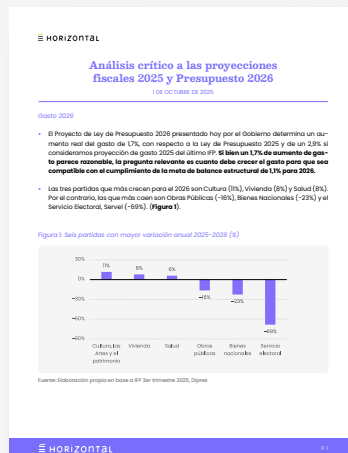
HORIZONTAL

Análisis crítico a las proyecciones fiscales 2025 y Presupuesto 2026

1 DE OCTUBRE DE 2025

Gasto 2026

- El Proyecto de Ley de Presupuesto 2026 presentado hoy por el Gobierno determina un aumento real del gasto de 1,7%, con respecto a la Ley de Presupuesto 2025 y de un 2,9% si consideramos proyección de gasto 2025 del último IFP. Si bien un 1,7% de aumento de gasto parece razonable, la pregunta relevante es cuanto debe crecer el gasto para que sea compatible con el cumplimiento de la meta de balance estructural de 1,1% para 2026.

- Las tres partidas que más crecen para el 2026 son Cultura (11%), Vivienda (8%) y Salud (8%). Por el contrario, las que más caen son Obras Públicas (-18%), Bienes Nacionales (-23%) y el Servicio Electoral, Servel (-69%). (Figura 1).

Figura 1: Seis partidas con mayor variación anual 2025-2026 (%)

30%
0%
-30%
-60%
-90%

11%
8%
8%
-18%
-23%
-69%

Cultura, las Artes y el patrimonio
Vivienda
Salud
Obras públicas
Bienes nacionales
Servicio electoral

Fuente: Elaboración propia en base a IFP 3er trimestre 2025, Dipres

HORIZONTAL
P. 1